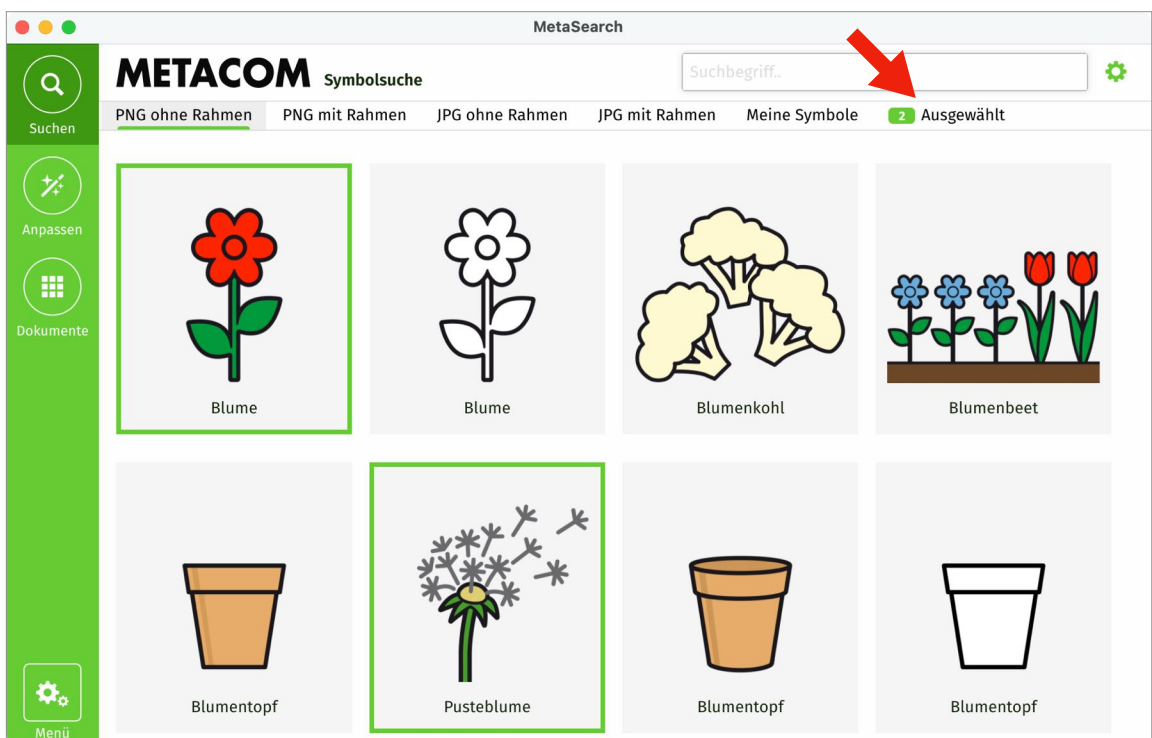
MetaSearch

Suchen

Anpassen

Dokumente

Menü

METACOM Symbolsuche

Suchbegriff..

PNG ohne Rahmen PNG mit Rahmen JPG ohne Rahmen JPG mit Rahmen Meine Symbole 2 Ausgewählt

Blume

Blume

Blumenkohl

Blumenbeet

Blumentopf

Pusteblume

Blumentopf

Blumentopf